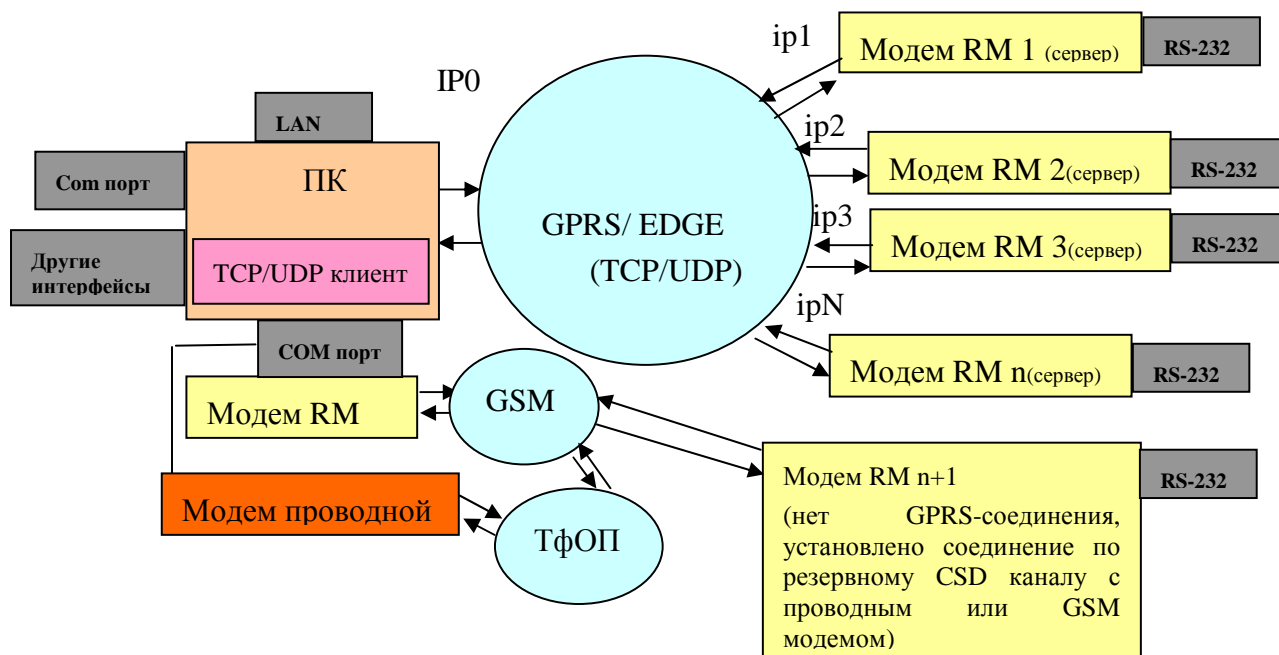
ip1
Модем RM 1 (сервер)
RS-232
IP0
LAN
ip2
Модем RM 2(сервер)
RS-232
Com порт
ПК
ip3
GPRS/ EDGE
Модем RM 3(сервер)
RS-232
Другие интерфейсы
TCP/UDP клиент
(TCP/UDP)
ipN
COM порт
Модем RM n(сервер)
RS-232
GSM
Модем RM
Модем RM n+1
RS-232
Модем проводной
(нет GPRS-соединения, установлено соединение по резервному CSD каналу с проводным или GSM модемом)
ТфОП